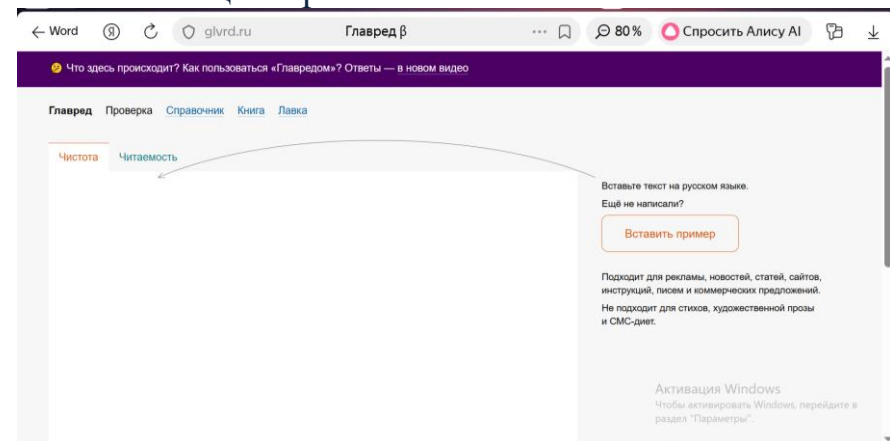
← Word glvrd.ru Главред β ··· 80% Спросить Алису AI

Что здесь происходит? Как пользоваться «Главредом»? Ответы — в новом видео

Главред Проверка Справочник Книга Лавка

Чистота Читаемость

Вставьте текст на русском языке.

Ещё не написали?

Вставить пример

Подходит для рекламы, новостей, статей, сайтов, инструкций, писем и коммерческих предложений.

Не подходит для стихов, художественной прозы и СМС-диет.

Активация Windows

Чтобы активировать Windows, перейдите в раздел "Параметры".